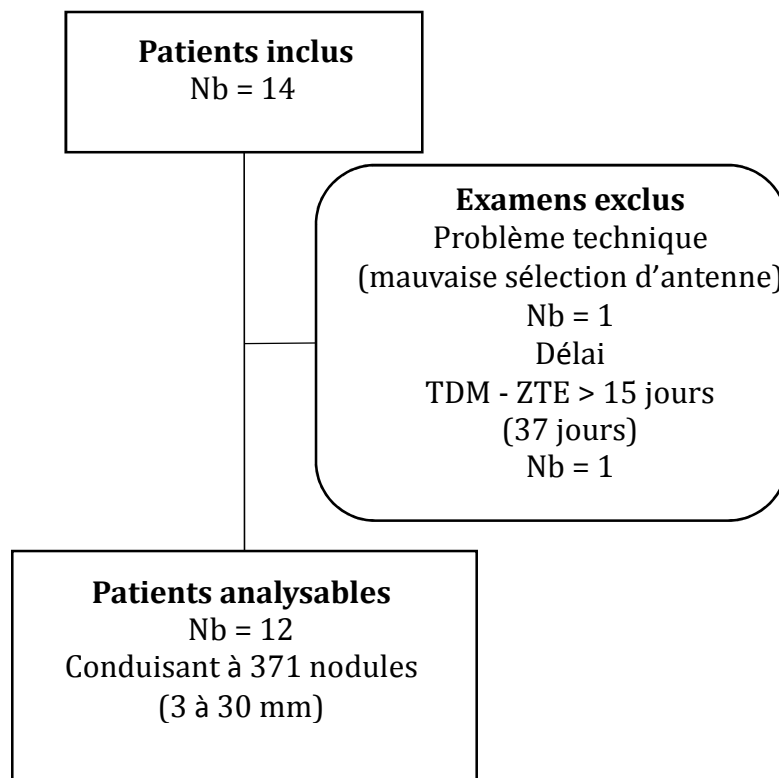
**Patients inclus**
Nb = 14

**Examens exclus**
Problème technique
(mauvaise sélection d'antenne)
Nb = 1
Délai
TDM - ZTE > 15 jours
(37 jours)
Nb = 1

**Patients analysables**
Nb = 12
Conduisant à 371 nodules
(3 à 30 mm)